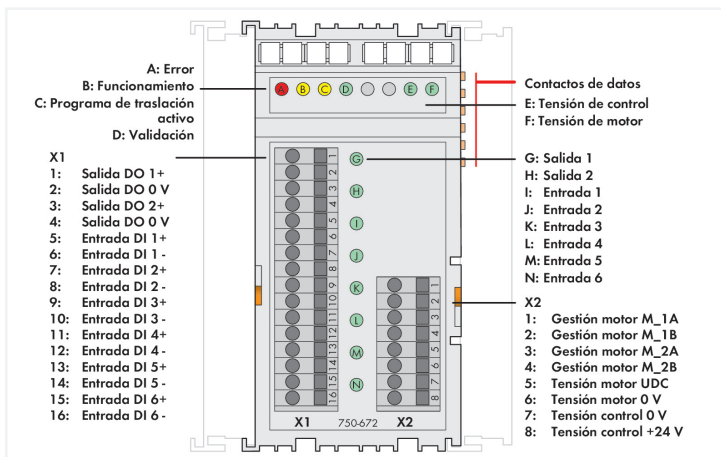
A: Error
B: Funcionamiento
C: Programa de traslación activo
D: Validación

X1
1: Salida DO 1+
2: Salida DO 0 V
3: Salida DO 2+
4: Salida DO 0 V
5: Entrada DI 1+
6: Entrada DI 1 -
7: Entrada DI 2+
8: Entrada DI 2 -
9: Entrada DI 3+
10: Entrada DI 3 -
11: Entrada DI 4+
12: Entrada DI 4 -
13: Entrada DI 5+
14: Entrada DI 5 -
15: Entrada DI 6+
16: Entrada DI 6 -

A B C D E F

G H I J K L M N

1 2 3 4 5 6 7 8 9 10 11 12 13 14 15 16

1 2 3 4 5 6 7 8

X1 750-672 X2

Contactos de datos
E: Tensión de control
F: Tensión de motor

G: Salida 1
H: Salida 2
I: Entrada 1
J: Entrada 2
K: Entrada 3
L: Entrada 4
M: Entrada 5
N: Entrada 6

X2
1: Gestión motor M_1A
2: Gestión motor M_1B
3: Gestión motor M_2A
4: Gestión motor M_2B
5: Tensión motor UDC
6: Tensión motor 0 V
7: Tensión control 0 V
8: Tensión control +24 V